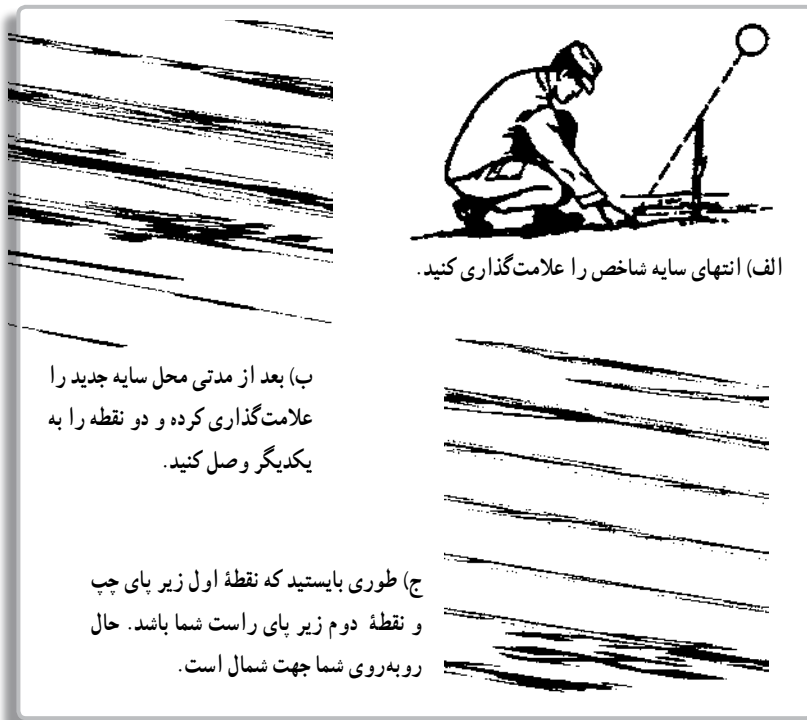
الف) انتهای سایه شاخص را علامت‌گذاری کنید.

ب) بعد از مدتی محل سایه جدید را علامت‌گذاری کرده و دو نقطه را به یکدیگر وصل کنید.

ج) طوری بایستید که نقطهٔ اول زیر پای چپ و نقطهٔ دوم زیر پای راست شما باشد. حال روبه‌روی شما جهت شمال است.